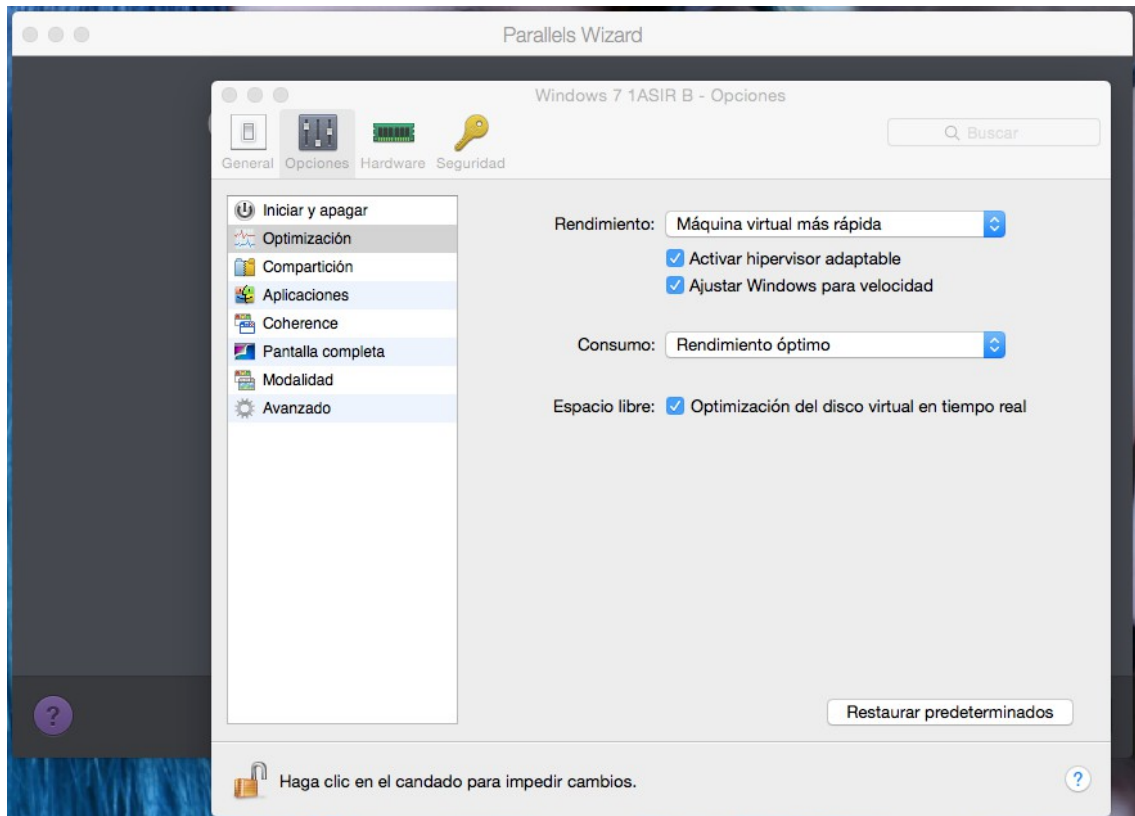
Parallels Wizard

Windows 7 1ASIR B - Opciones

General Opciones Hardware Seguridad

Buscar

Iniciar y apagar
Optimización
Compartición
Aplicaciones
Coherence
Pantalla completa
Modalidad
Avanzado

Rendimiento: Máquina virtual más rápida
Activar hipervisor adaptable
Ajustar Windows para velocidad

Consumo: Rendimiento óptimo

Espacio libre: Optimización del disco virtual en tiempo real

Restaurar predeterminados

?

Haga clic en el candado para impedir cambios.

?